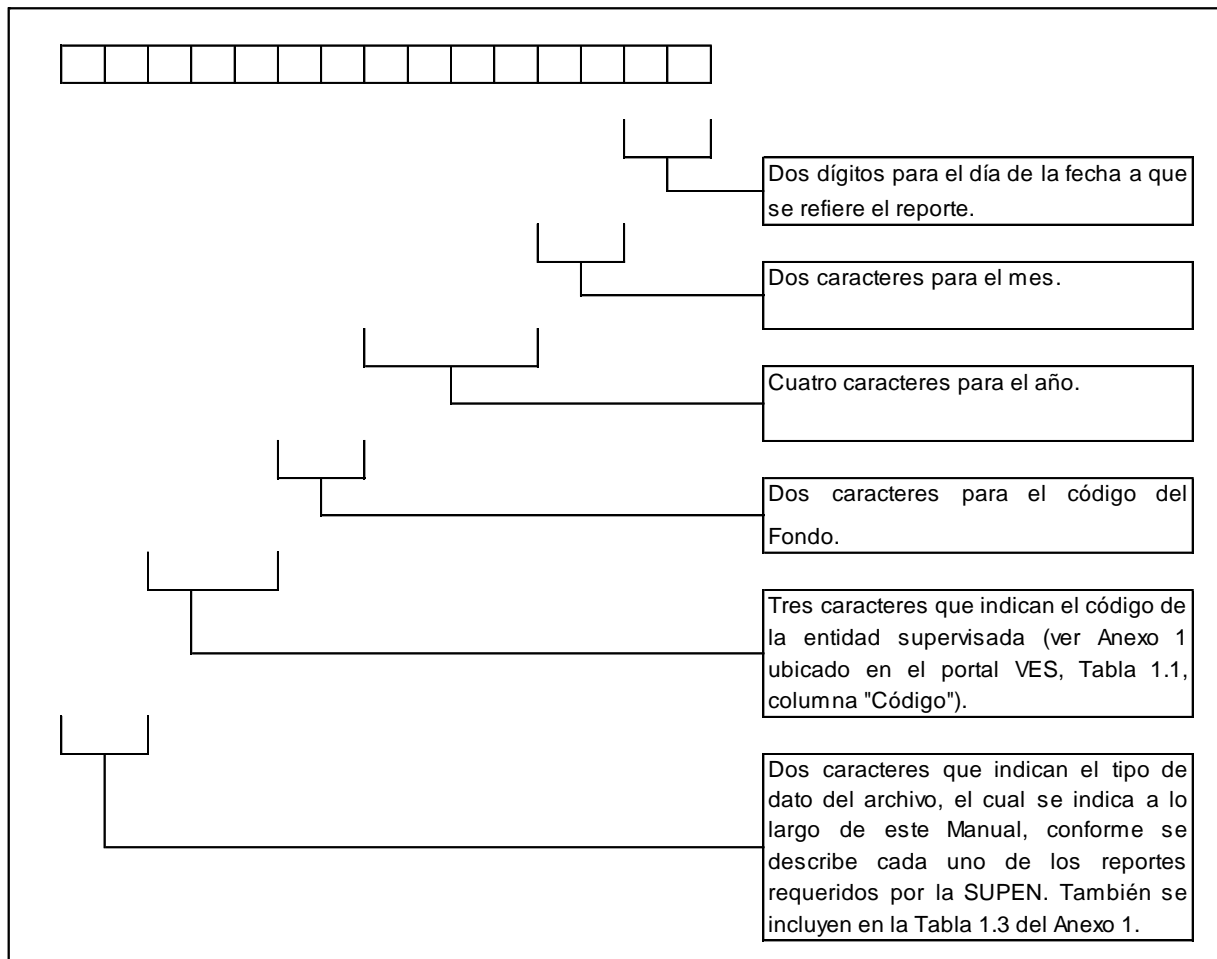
Dos dígitos para el día de la fecha a que se refiere el reporte.

Dos caracteres para el mes.

Cuatro caracteres para el año.

Dos caracteres para el código del Fondo.

Tres caracteres que indican el código de la entidad supervisada (ver Anexo 1 ubicado en el portal VES, Tabla 1.1, columna "Código").

Dos caracteres que indican el tipo de dato del archivo, el cual se indica a lo largo de este Manual, conforme se describe cada uno de los reportes requeridos por la SUPEN. También se incluyen en la Tabla 1.3 del Anexo 1.